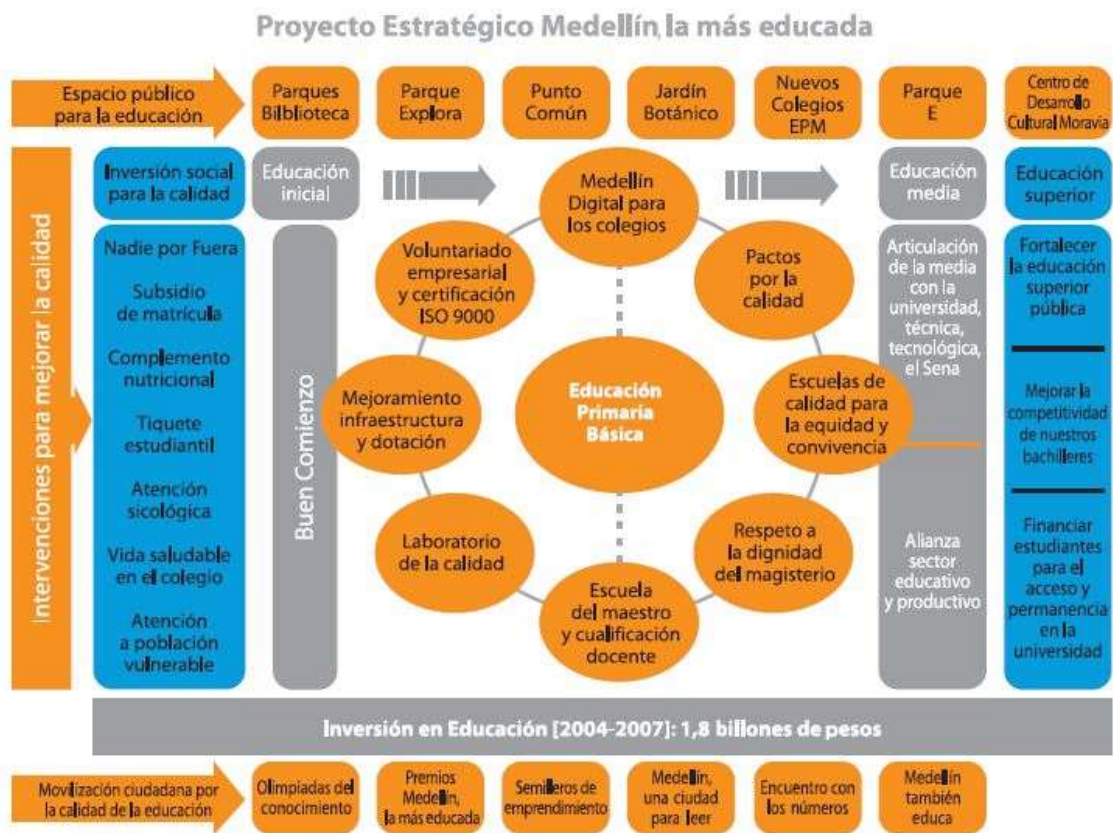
Proyecto Estratégico Medellín la más educada

Espacio público para la educación

Parques Biblioteca

Parque Explora

Punto Común

Jardín Botánico

Nuevos Colegios EPM

Parque E

Centro de Desarrollo Cultural Moravia

Intervenciones para mejorar la calidad

Inversión social para la calidad

Nadie por Fuera

Subsidio de matrícula

Complemento nutricional

Tiquete estudiantil

Atención sicológica

Vida saludable en el colegio

Atención a población vulnerable

Educación inicial

Buen Comienzo

Medellín Digital para los colegios

Pactos por la calidad

Escuelas de calidad para la equidad y convivencia

Respeto a la dignidad del magisterio

Escuela del maestro y cualificación docente

Laboratorio de la calidad

Mejoramiento infraestructura y dotación

Voluntariado empresarial y certificación ISO 9000

Educación Primaria Básica

Educación media

Articulación de la media con la universidad, técnica, tecnológica, el Sena

Alianza sector educativo y productivo

Educación superior

Fortalecer la educación superior pública

Mejorar la competitividad de nuestros bachilleres

Financiar estudiantes para el acceso y permanencia en la universidad

Inversión en Educación [2004-2007]: 1,8 billones de pesos

Movilización ciudadana por la calidad de la educación

Olimpiadas del conocimiento

Premios Medellín, la más educada

Semilleros de emprendimiento

Medellín, una ciudad para leer

Encuentro con los números

Medellín también educa